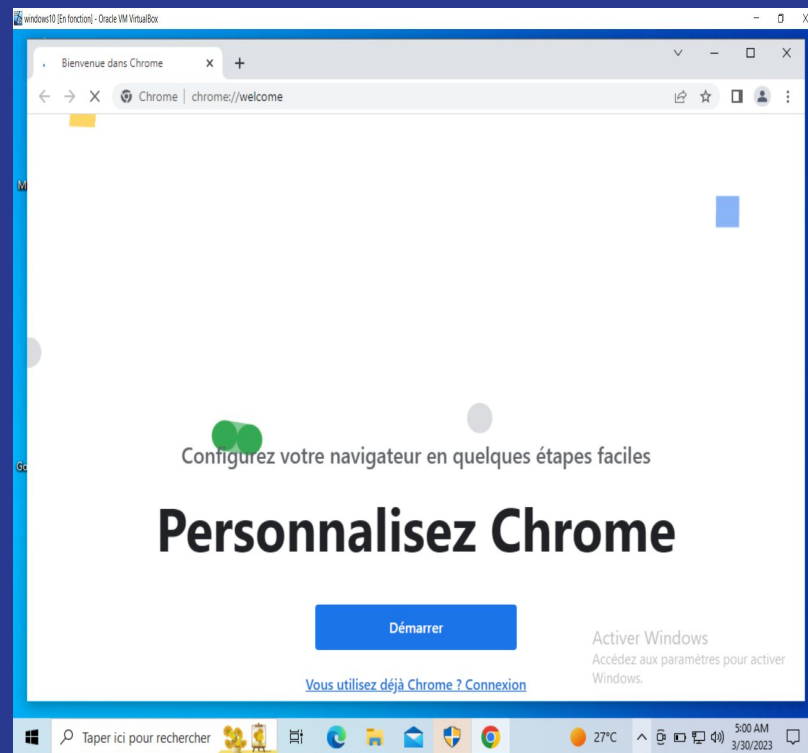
windows10 [En fonction] - Oracle VM VirtualBox

Bienvenue dans Chrome

Chrome | chrome://welcome

Configurez votre navigateur en quelques étapes faciles

Personnalisez Chrome

Démarrer

Vous utilisez déjà Chrome ? Connexion

Activer Windows
Accédez aux paramètres pour activer Windows.

Taper ici pour rechercher

27°C

5:00 AM
3/30/2023